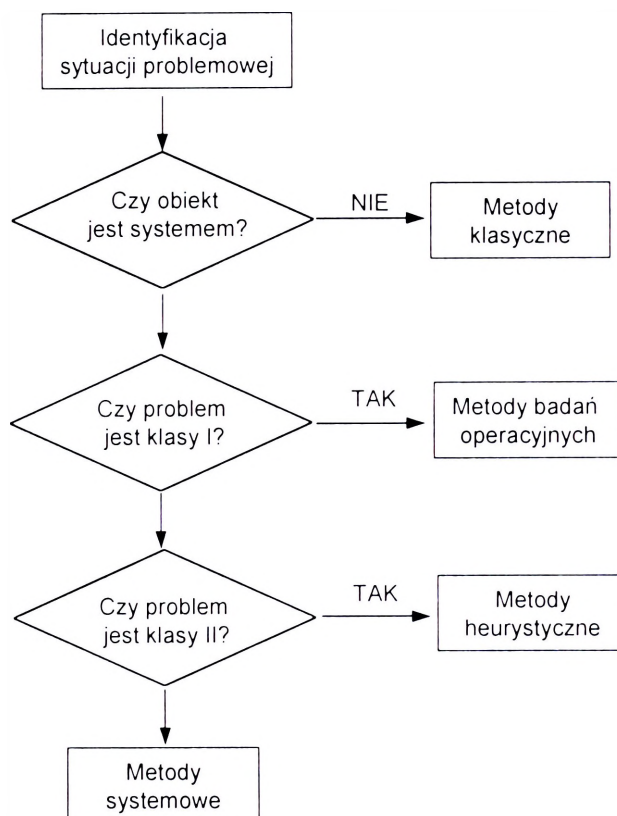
Identyfikacja sytuacji problemowej

Czy obiekt jest systemem?

NIE

Metody klasyczne

Czy problem jest klasy I?

TAK

Metody badań operacyjnych

Czy problem jest klasy II?

TAK

Metody heurystyczne

Metody systemowe